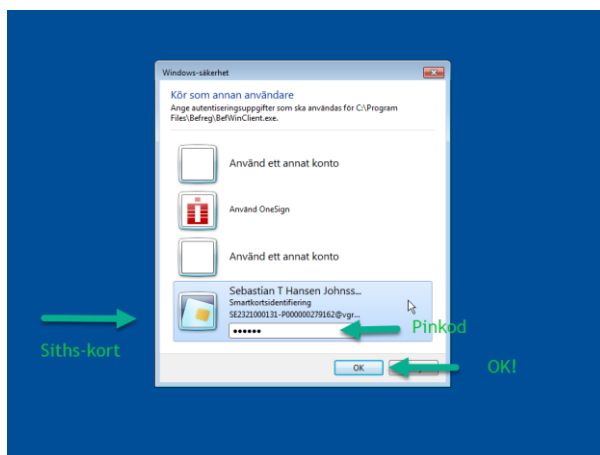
Windows-säkerhet

Kör som annan användare

Ange autentiseringsuppgifter som ska användas för C:\Program Files\Befreg\BefWinClient.exe.

Använd ett annat konto

Använd OneSign

Använd ett annat konto

Sebastian T Hansen Johnss...
Smartkortsidentifiering
SE2321000131-P000000279162@vgr...

••••••

Pinkod

Siths-kort

OK

OK!